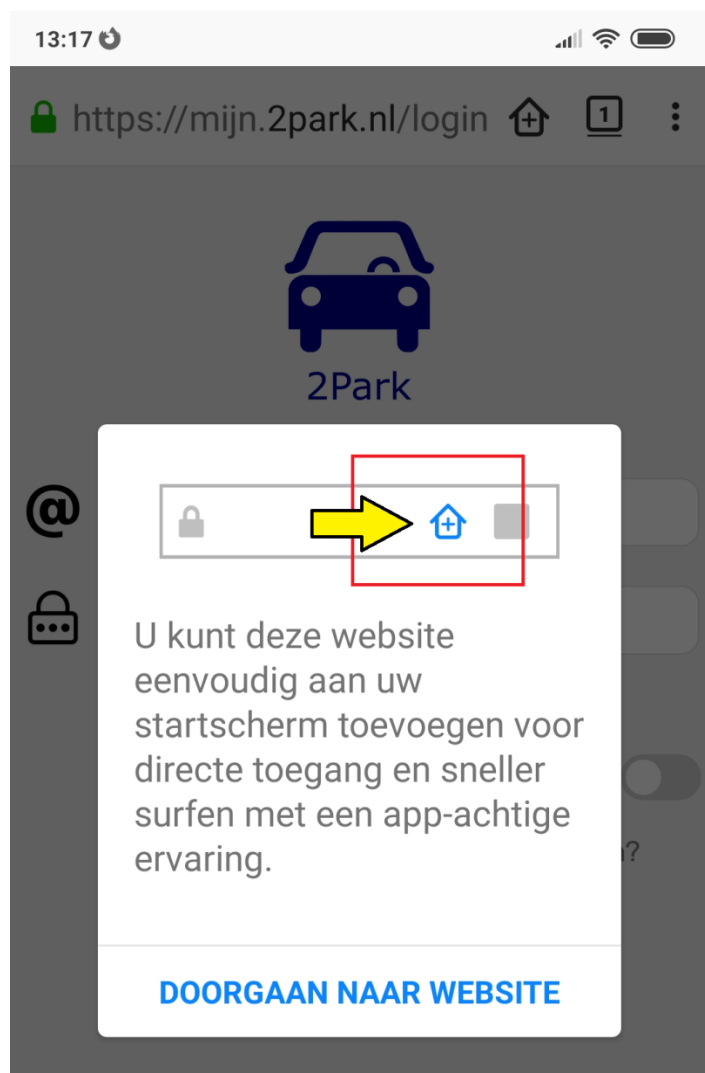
13:17

https://mijn.2park.nl/login

1

2Park

@

U kunt deze website eenvoudig aan uw startscherm toevoegen voor directe toegang en sneller surfen met een app-achtige ervaring.

n?

DOORGAAN NAAR WEBSITE